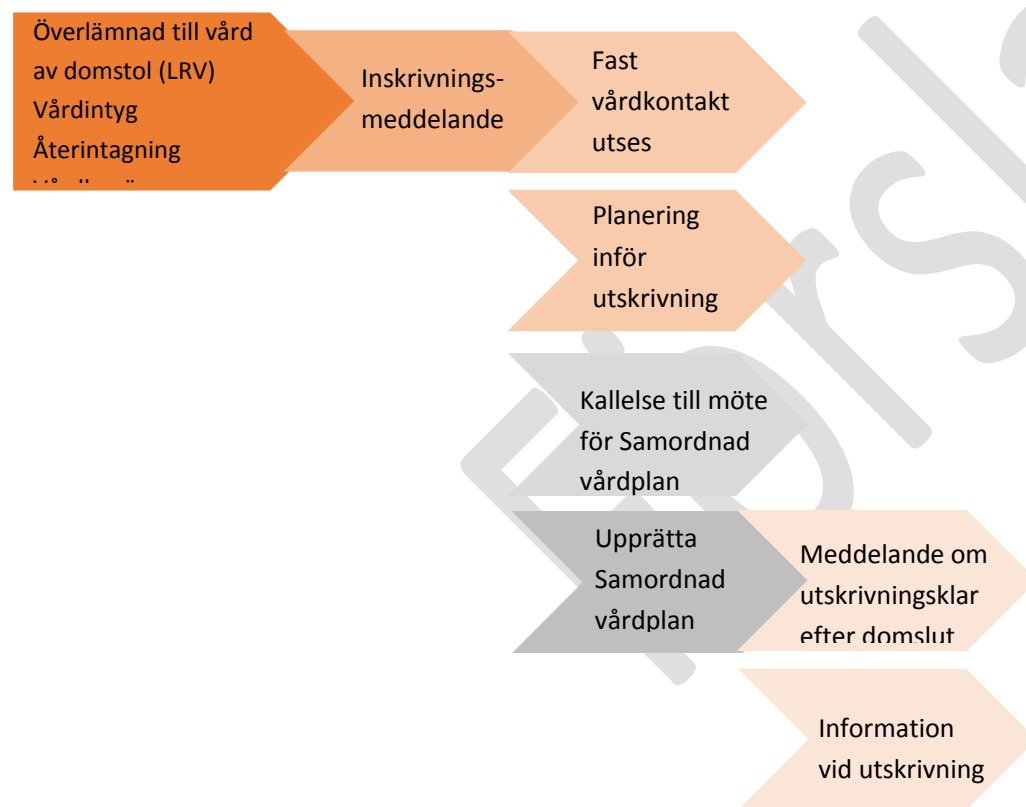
Överlämnad till vård av domstol (LRV)
Vårdintyg
Återintagning
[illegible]

Inskrivningsmeddelande

Fast vårdkontakt utses

Planering inför utskrivning

Kallelse till möte för Samordnad vårdplan

Upprätta Samordnad vårdplan

Meddelande om utskrivningsklar efter domslut

Information vid utskrivning